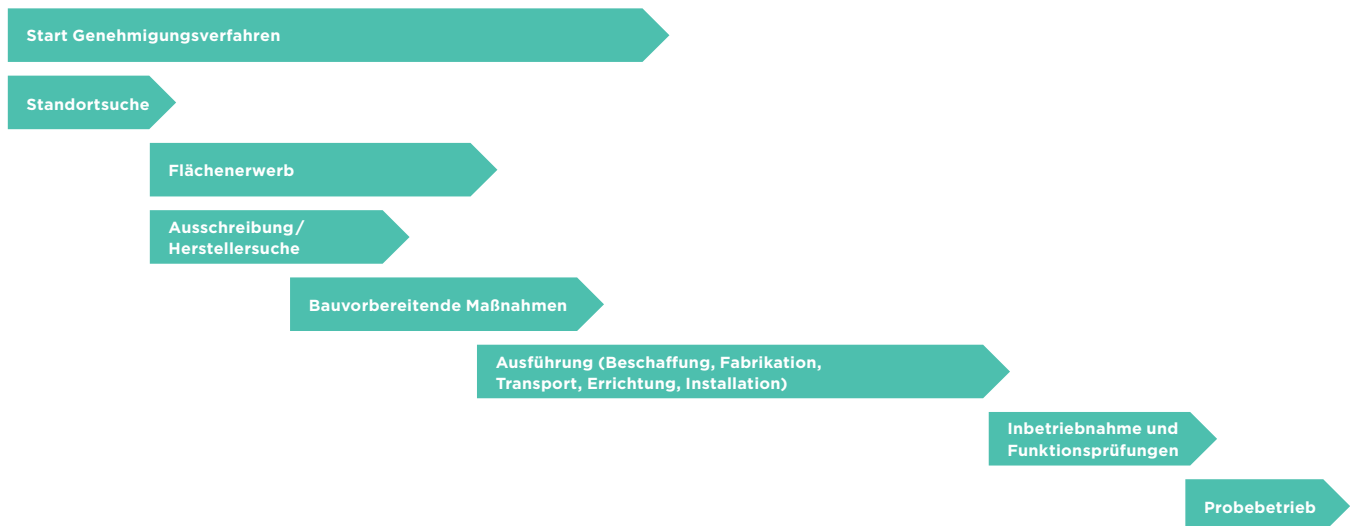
Start Genehmigungsverfahren

Standortsuche

Flächenerwerb

Ausschreibung/
Herstellersuche

Bauvorbereitende Maßnahmen

Ausführung (Beschaffung, Fabrikation, Transport, Errichtung, Installation)

Inbetriebnahme und Funktionsprüfungen

Probebetrieb